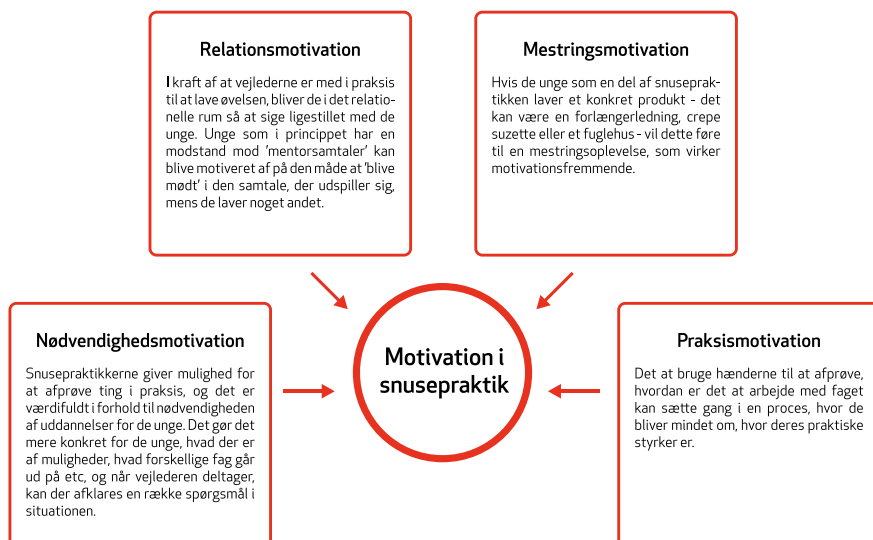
Relationsmotivation

I kraft af at vejlederne er med i praksis til at lave øvelsen, bliver de i det relationelle rum så at sige ligestillet med de unge. Unge som i princippet har en modstand mod 'mentorsamtaler' kan blive motiveret af på den måde at 'blive mødt' i den samtale, der udspiller sig, mens de laver noget andet.

Mestringsmotivation

Hvis de unge som en del af snusepraktikken laver et konkret produkt - det kan være en forlængerledning, crepe suzette eller et fuglehus - vil dette føre til en mestringsoplevelse, som virker motivationsfremmende.

Nødvendighedsmotivation

Snusepraktikkerne giver mulighed for at afprøve ting i praksis, og det er værdifuldt i forhold til nødvendigheden af uddannelser for de unge. Det gør det mere konkret for de unge, hvad der er af muligheder, hvad forskellige fag går ud på etc, og når vejlederen deltager, kan der afklares en række spørgsmål i situationen.

Motivation i snusepraktik

Praksismotivation

Det at bruge hænderne til at afprøve, hvordan er det at arbejde med faget kan sætte gang i en proces, hvor de bliver mindet om, hvor deres praktiske styrker er.